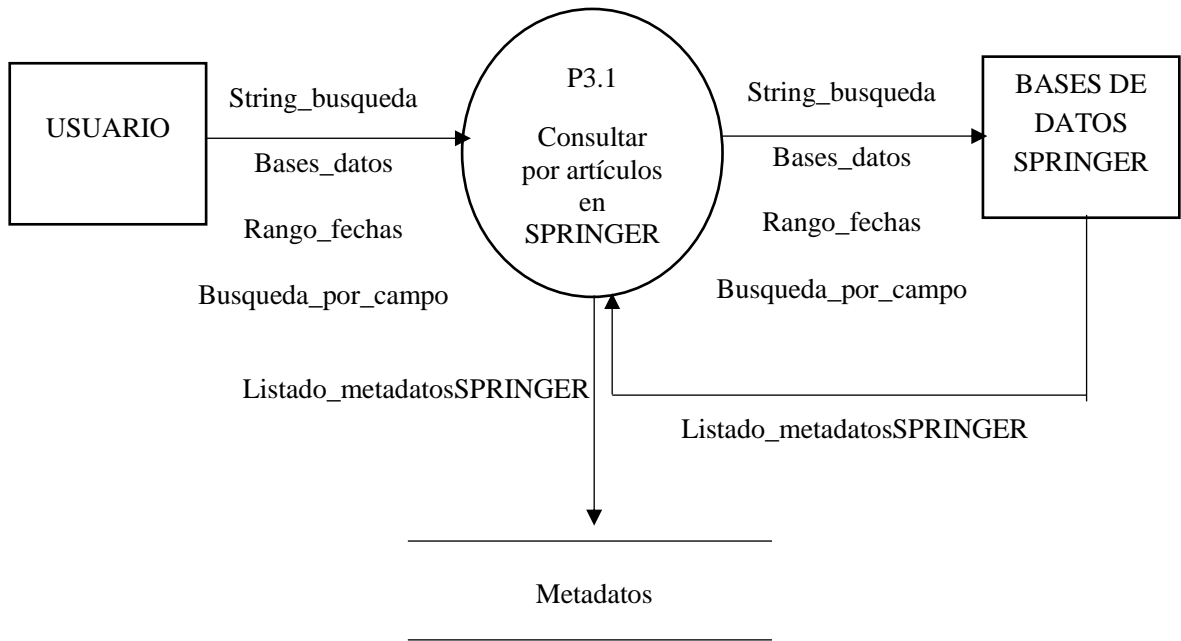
USUARIO

String_busqueda

Bases_datos

Rango_fechas

Busqueda_por_campo

P3.1

Consultar por artículos en SPRINGER

String_busqueda

Bases_datos

Rango_fechas

Busqueda_por_campo

BASES DE DATOS SPRINGER

Listado_metadatosSPRINGER

Listado_metadatosSPRINGER

Metadatos